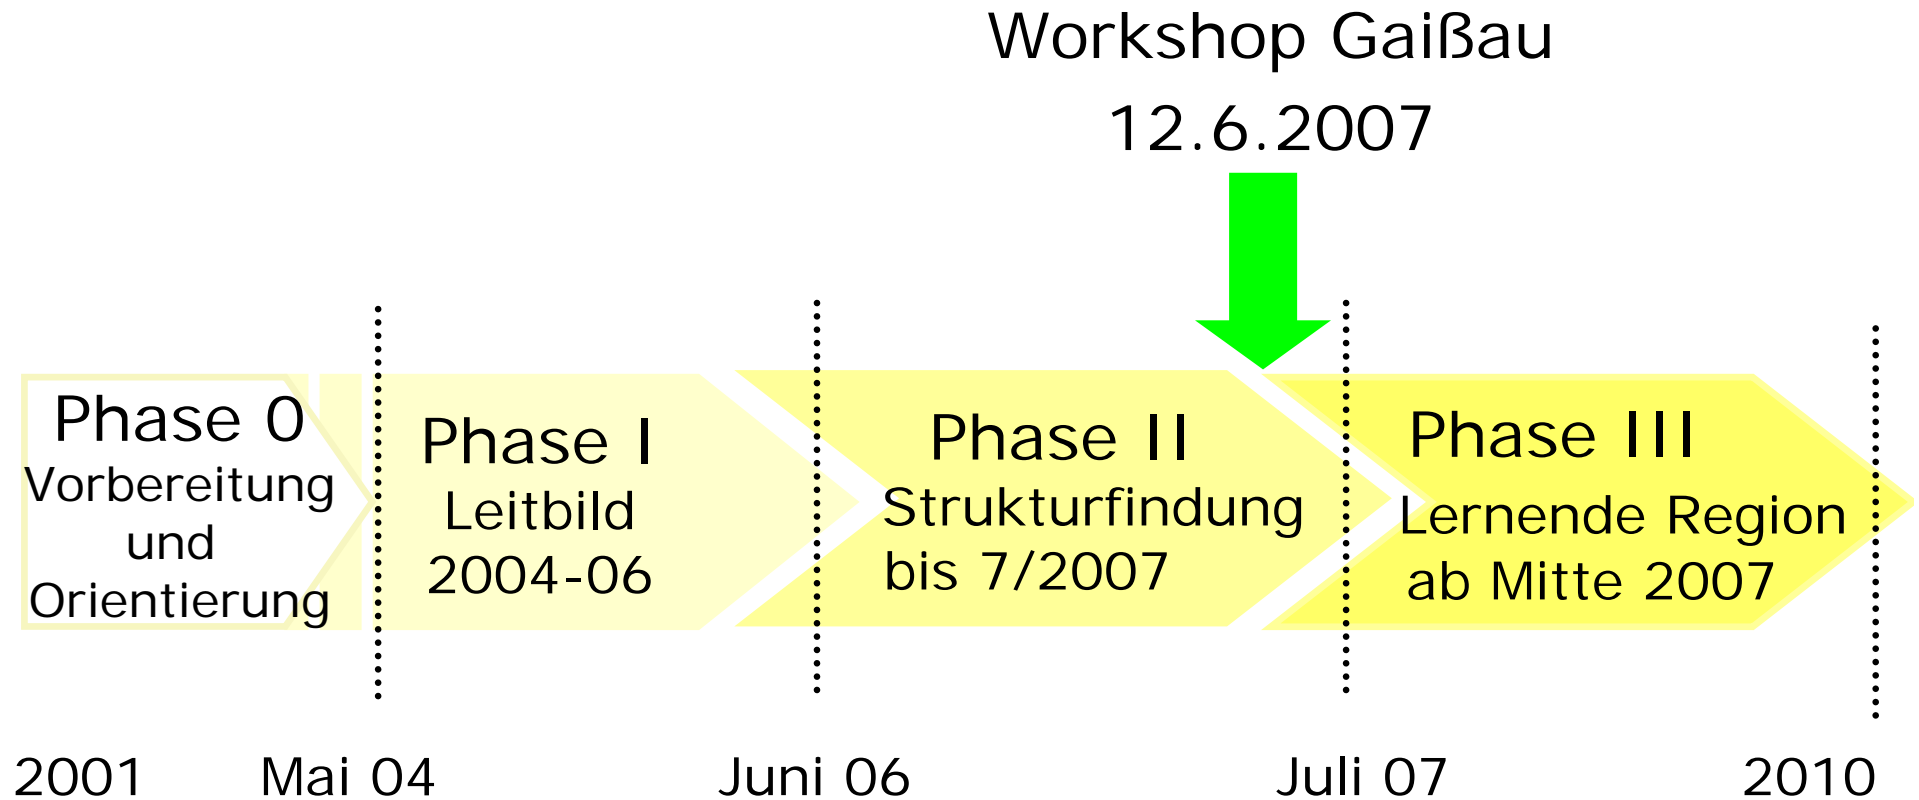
Workshop Gaißau
12.6.2007

Phase 0
Vorbereitung und Orientierung

Phase I
Leitbild
2004-06

Phase II
Strukturfindung
bis 7/2007

Phase III
Lernende Region
ab Mitte 2007

2001 Mai 04 Juni 06 Juli 07 2010